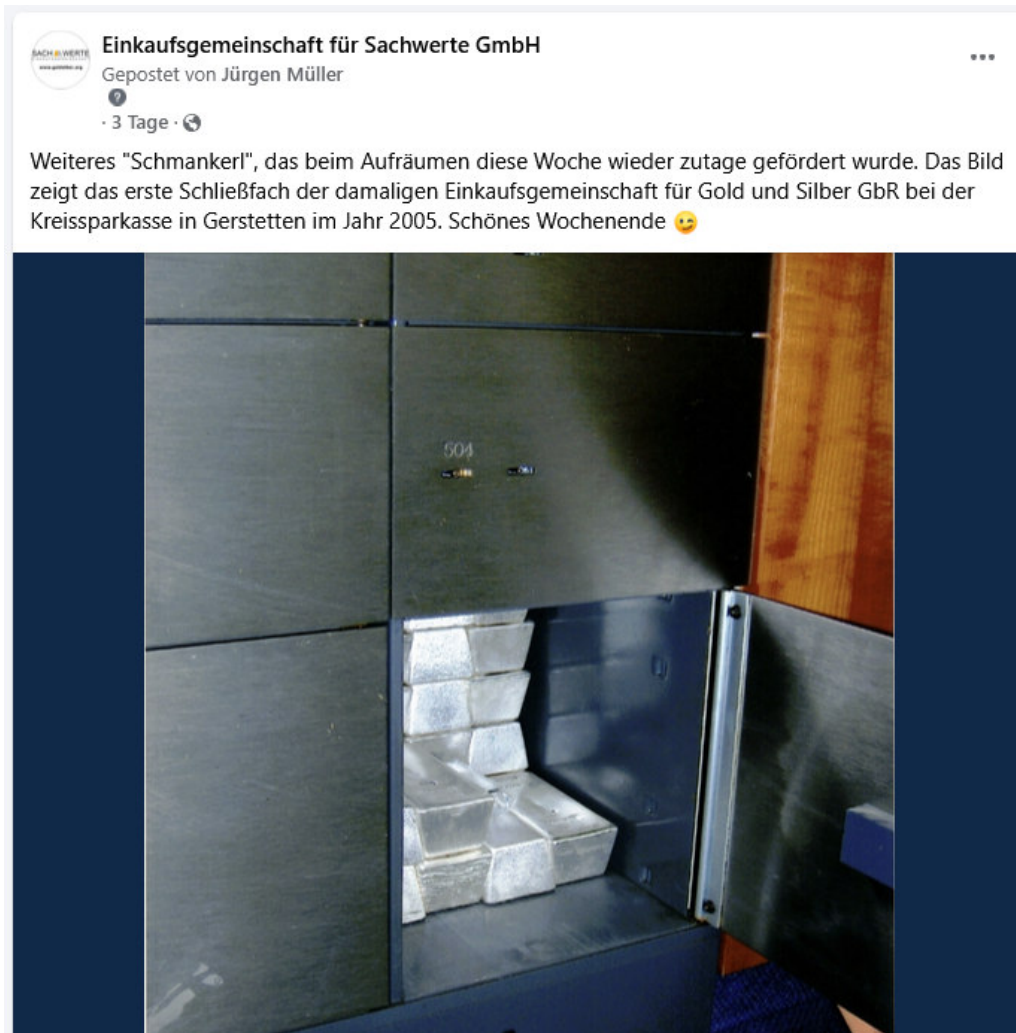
SACHWERTE

Einkaufsgemeinschaft für Sachwerte GmbH

Gepostet von Jürgen Müller

· 3 Tage ·

Weiteres "Schmankerl", das beim Aufräumen diese Woche wieder zutage gefördert wurde. Das Bild zeigt das erste Schließfach der damaligen Einkaufsgemeinschaft für Gold und Silber GbR bei der Kreissparkasse in Gerstetten im Jahr 2005. Schönes Wochenende 😉

504